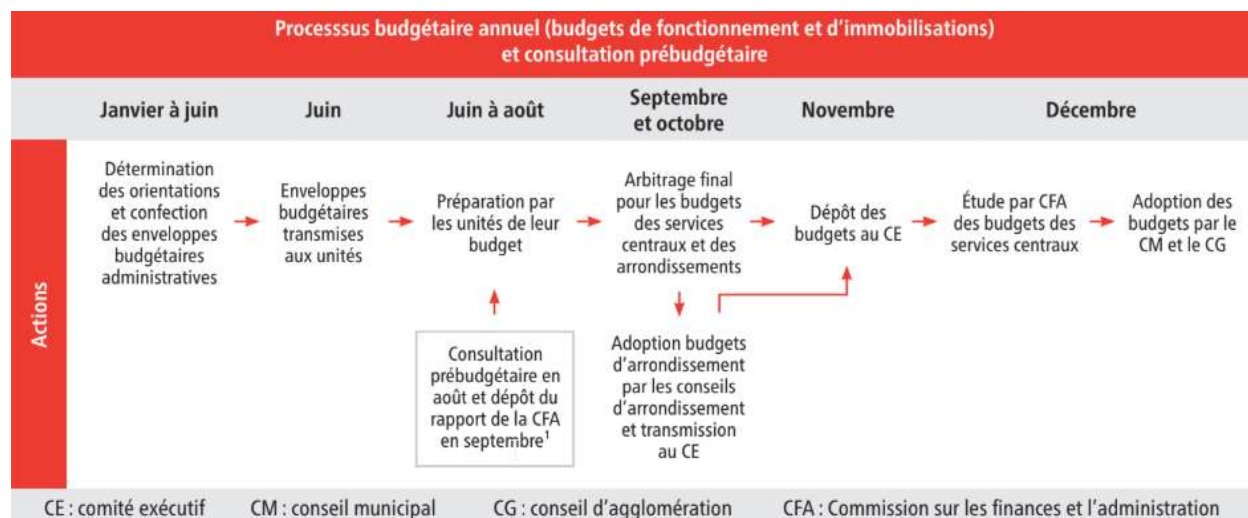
Processsus budgétaire annuel (budgets de fonctionnement et d'immobilisations) et consultation prébudgétaire

| | Janvier à juin | Juin | Juin à août | Septembre et octobre | Novembre | Décembre | |
|---|---|---|---|---|---|---|---|
| Actions | Détermination des orientations et confection des enveloppes budgétaires administratives | Enveloppes budgétaires transmises aux unités | Préparation par les unités de leur budget | Arbitrage final pour les budgets des services centraux et des arrondissements | Dépôt des budgets au CE | Étude par CFA des budgets des services centraux | Adoption des budgets par le CM et le CG |
| | | | Consultation prébudgétaire en août et dépôt du rapport de la CFA en septembre$^1$ | Adoption budgets d'arrondissement par les conseils d'arrondissement et transmission au CE | | | |

CE : comité exécutif CM : conseil municipal CG : conseil d'agglomération CFA : Commission sur les finances et l'administration